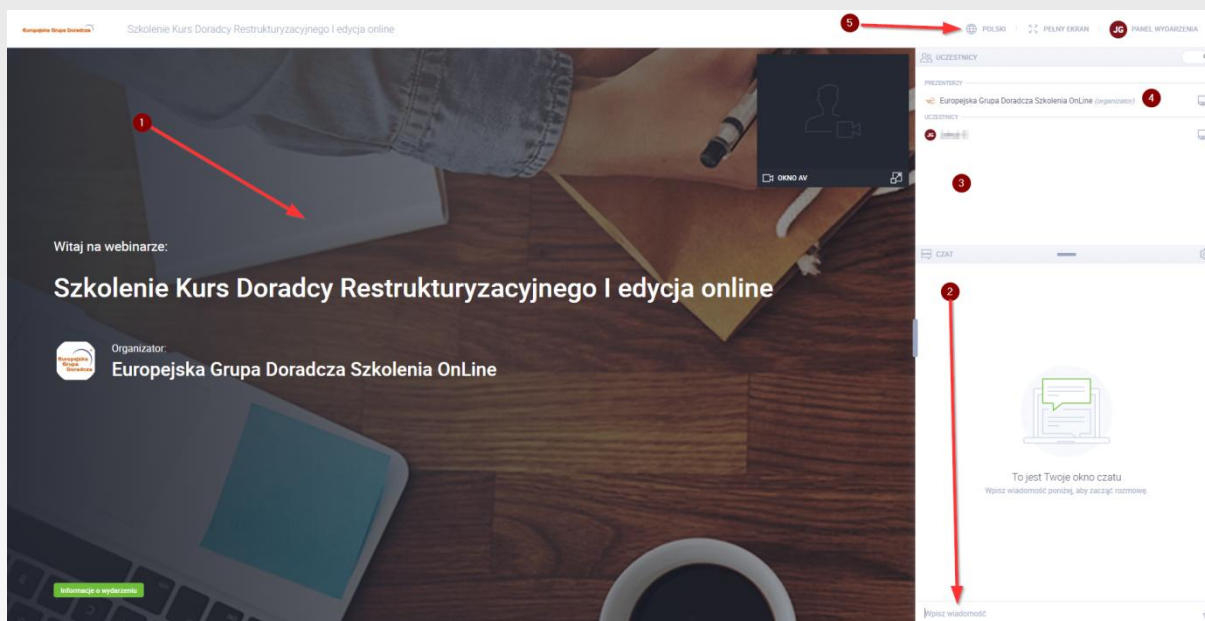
Europejska Grupa Doradcza

Szkolenie Kurs Doradcy Restrukturyzacyjnego I edycja online

5

POLSKI

PEŁNY EKRAN

JG

PANEL WYDARZENIA

1

OKNO AV

UCZESTNICY

PREZENTERZY

Europejska Grupa Doradcza Szkolenia OnLine (organizator)

4

UCZESTNICY

JG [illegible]

3

CZAT

2

Witaj na webinarze:

Szkolenie Kurs Doradcy Restrukturyzacyjnego I edycja online

Europejska Grupa Doradcza

Organizator:

Europejska Grupa Doradcza Szkolenia OnLine

To jest Twoje okno czatu

Wpisz wiadomość poniżej, aby zacząć rozmowę.

Informacje o wydarzeniu

Wpisz wiadomość